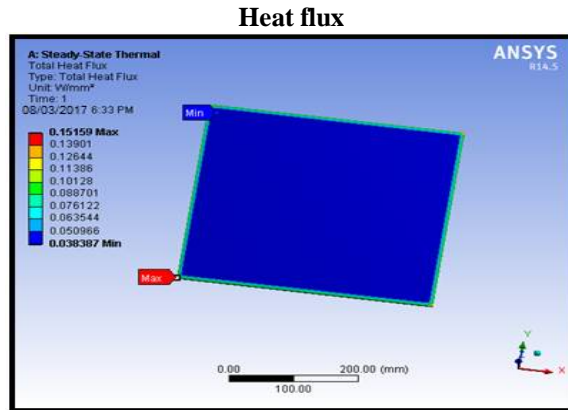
Heat flux

A: Steady-State Thermal
Total Heat Flux
Type: Total Heat Flux
Unit: W/mm²
Time: 1
08/03/2017 6:33 PM

ANSYS
R14.5

0.15159 Max
0.13901
0.12644
0.11386
0.10128
0.088701
0.076122
0.063544
0.050966
0.038387 Min

Min

Max

0.00
200.00 (mm)
100.00

Y
X